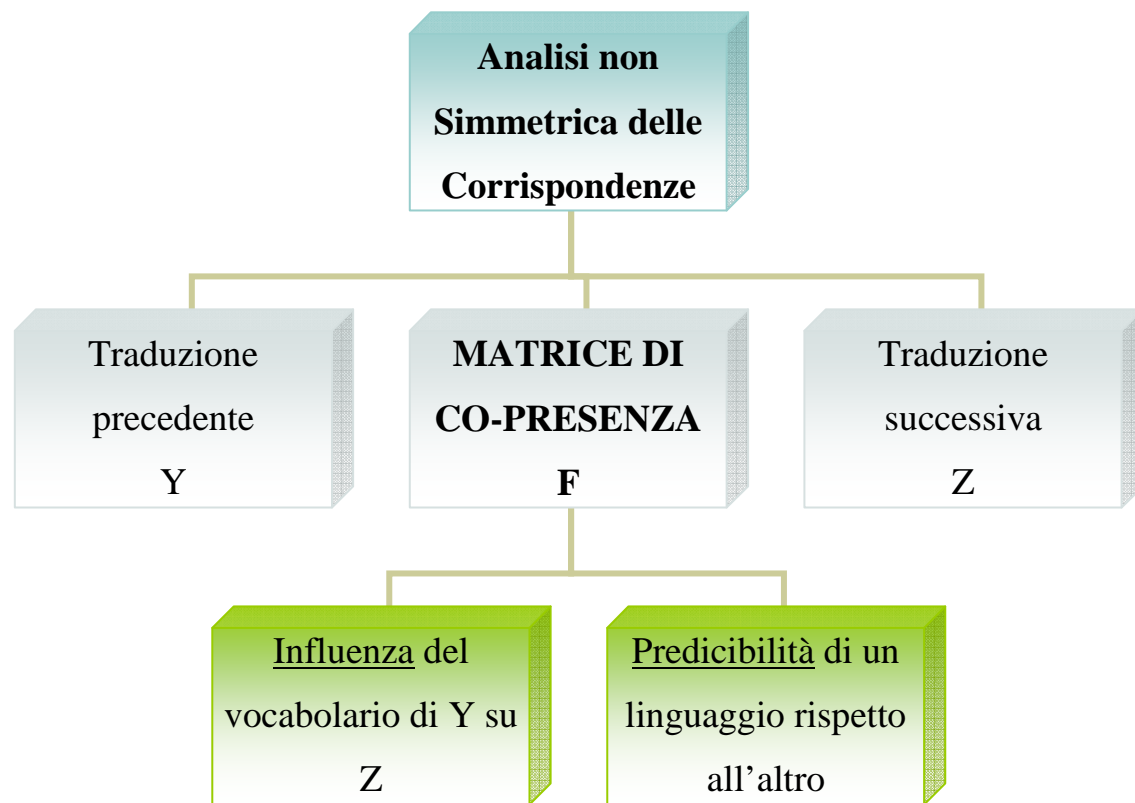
Analisi non Simmetrica delle Corrispondenze

Traduzione precedente Y

MATRICE DI CO-PRESENZA F

Traduzione successiva Z

Influenza del vocabolario di Y su Z

Predicibilità di un linguaggio rispetto all'altro